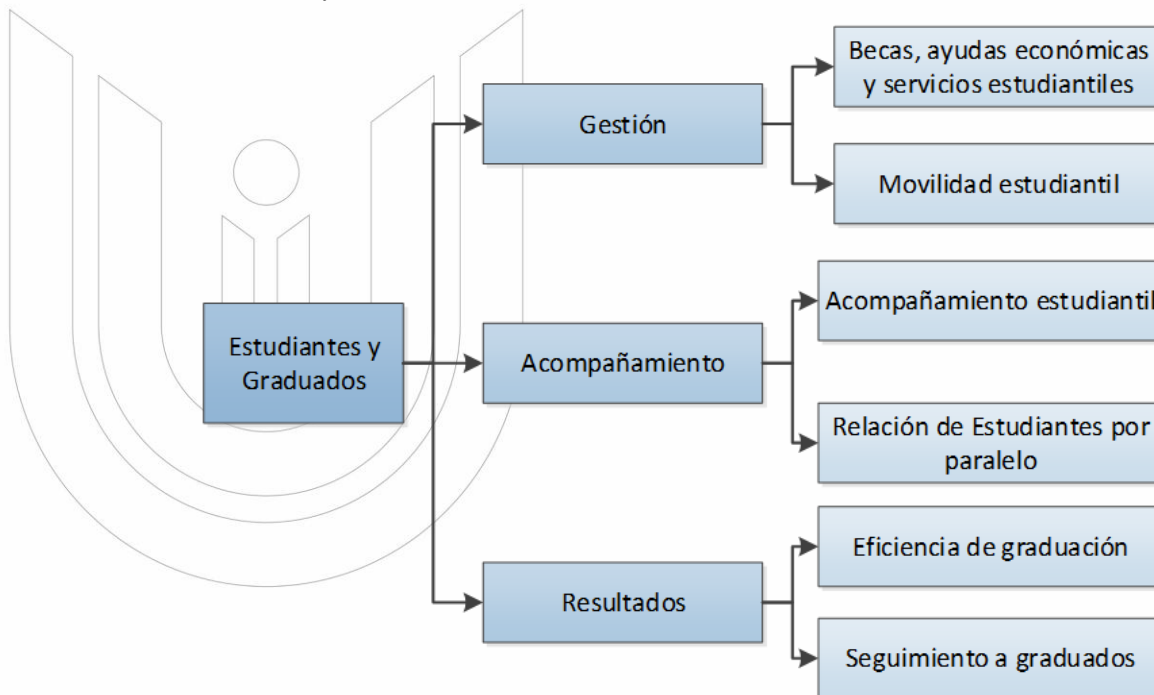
Estudiantes y Graduados

Gestión

Becas, ayudas económicas y servicios estudiantiles

Movilidad estudiantil

Acompañamiento

Acompañamiento estudiantil

Relación de Estudiantes por paralelo

Resultados

Eficiencia de graduación

Seguimiento a graduados